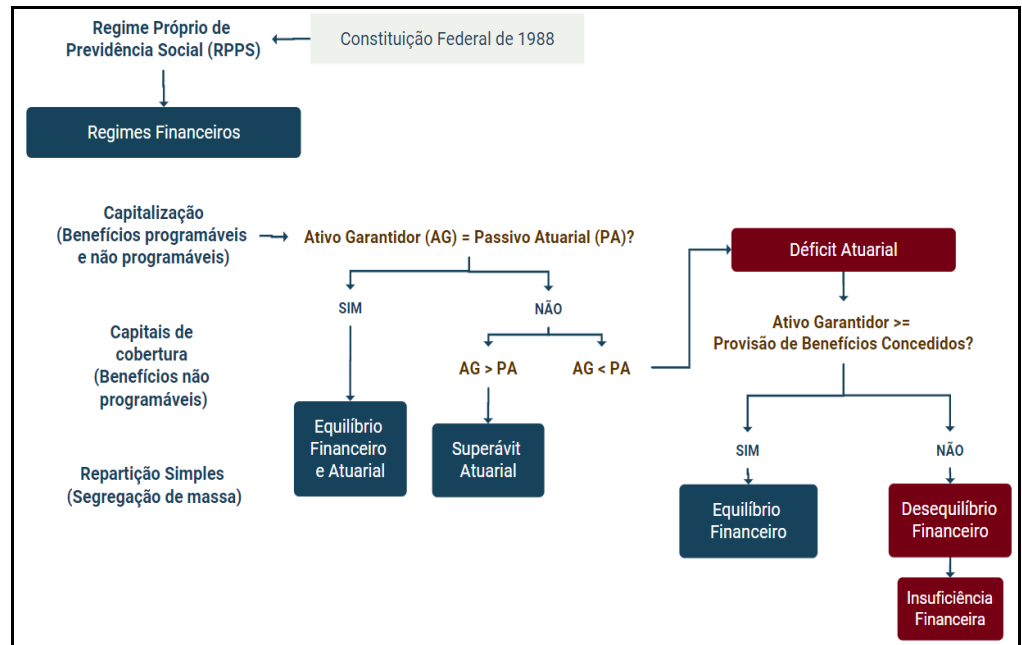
Regime Próprio de Previdência Social (RPPS)

Constituição Federal de 1988

Regimes Financeiros

Capitalização (Benefícios programáveis e não programáveis)

Ativo Garantidor (AG) = Passivo Atuarial (PA)?

Déficit Atuarial

SIM

NÃO

Capitais de cobertura (Benefícios não programáveis)

AG > PA

AG < PA

Ativo Garantidor >= Provisão de Benefícios Concedidos?

Equilíbrio Financeiro e Atuarial

Superávit Atuarial

Repartição Simples (Segregação de massa)

SIM

NÃO

Equilíbrio Financeiro

Desequilíbrio Financeiro

Insuficiência Financeira